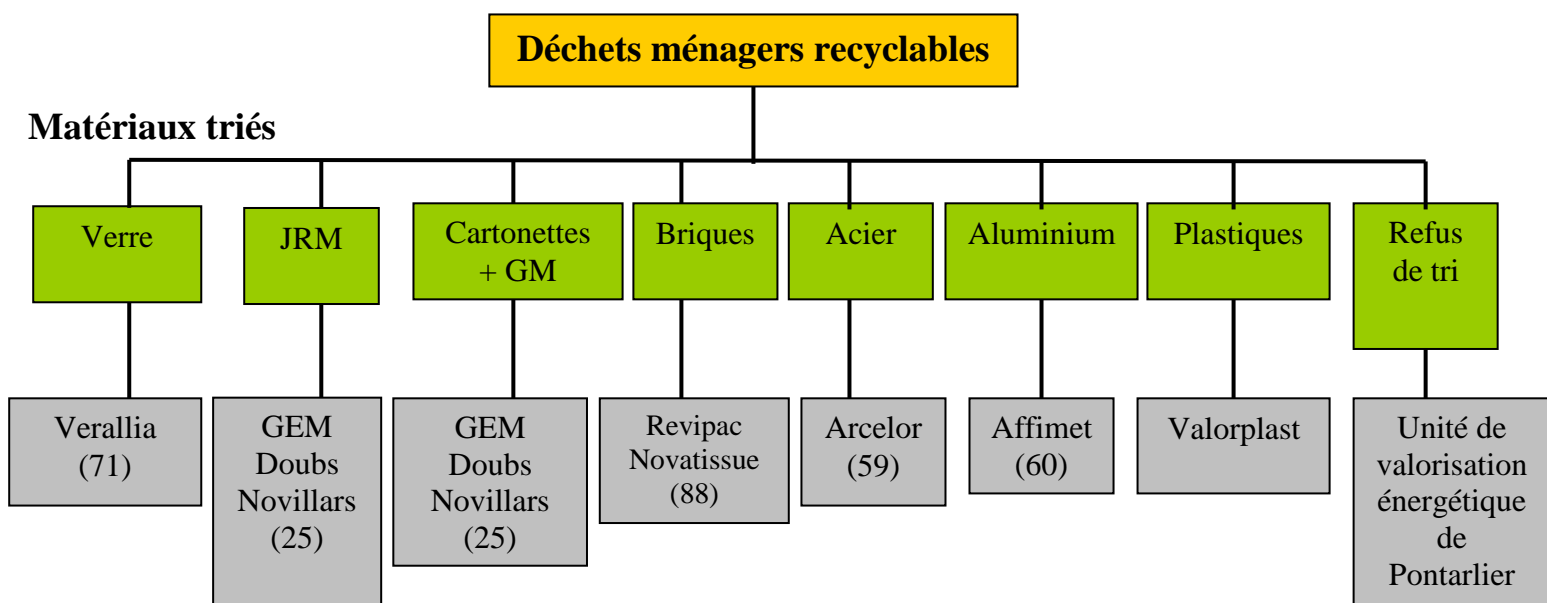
Déchets ménagers recyclables

Matériaux triés

Verre

JRM

Cartonettes + GM

Briques

Acier

Aluminium

Plastiques

Refus de tri

Verallia (71)

GEM Doubs Novillars (25)

GEM Doubs Novillars (25)

Revipac Novatissue (88)

Arcelor (59)

Affimet (60)

Valorplast

Unité de valorisation énergétique de Pontarlier